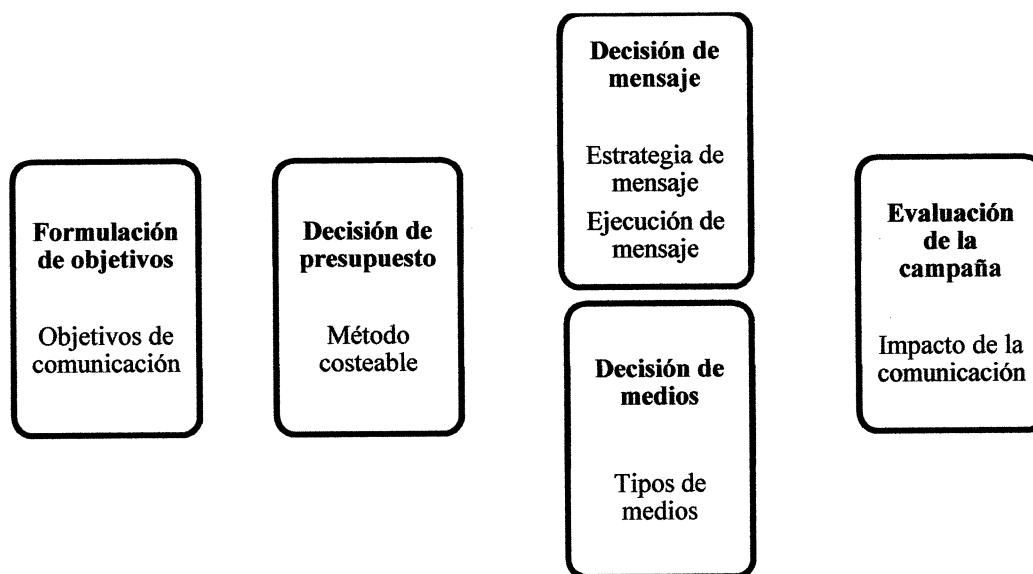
Formulación de objetivos

Objetivos de comunicación

Decisión de presupuesto

Método costeable

Decisión de mensaje

Estrategia de mensaje

Ejecución de mensaje

Decisión de medios

Tipos de medios

Evaluación de la campaña

Impacto de la comunicación